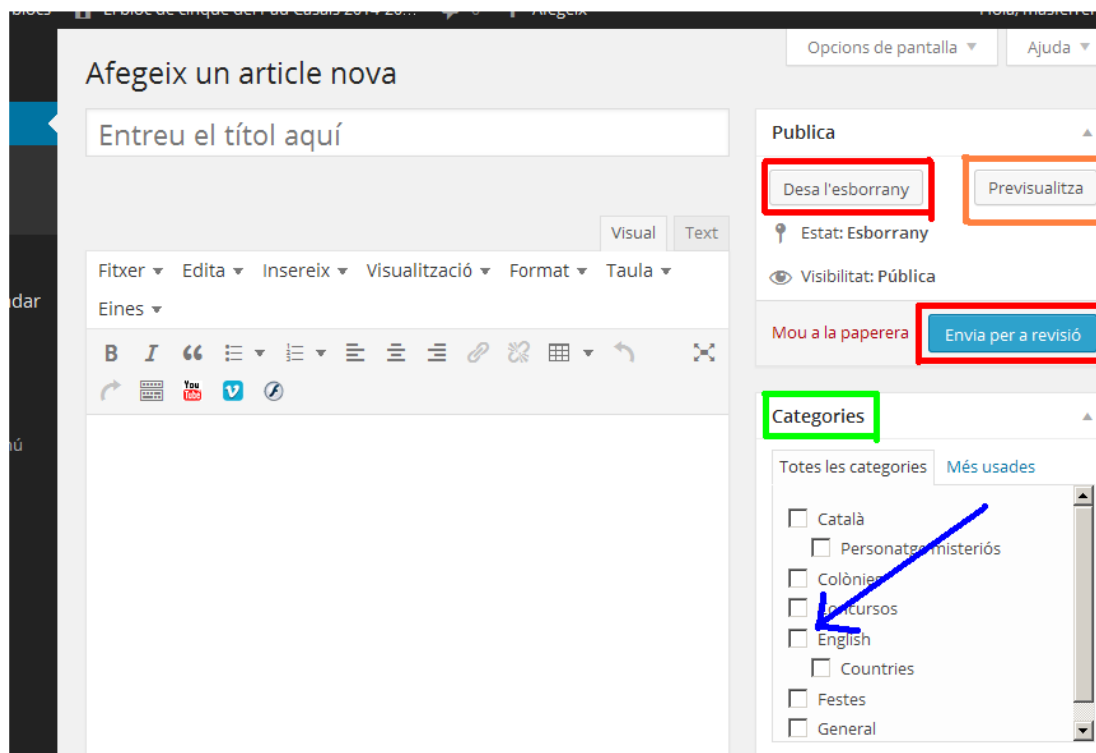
Afegeix

Opcions de pantalla ▼

Ajuda ▼

Afegeix un article nova

Entreu el títol aquí

Visual

Text

Fitxer ▼ Edita ▼ Insereix ▼ Visualització ▼ Format ▼ Taula ▼

Eines ▼

You Tube

Publica

Desa l'esborrany

Previsualitza

Estat: Esborrany

Visibilitat: Pública

Mou a la paperera

Envia per a revisió

Categories

Totes les categories

Més usades

Català

Personatge misteriós

Colònies

Concursos

English

Countries

Festes

General

ndar

nú